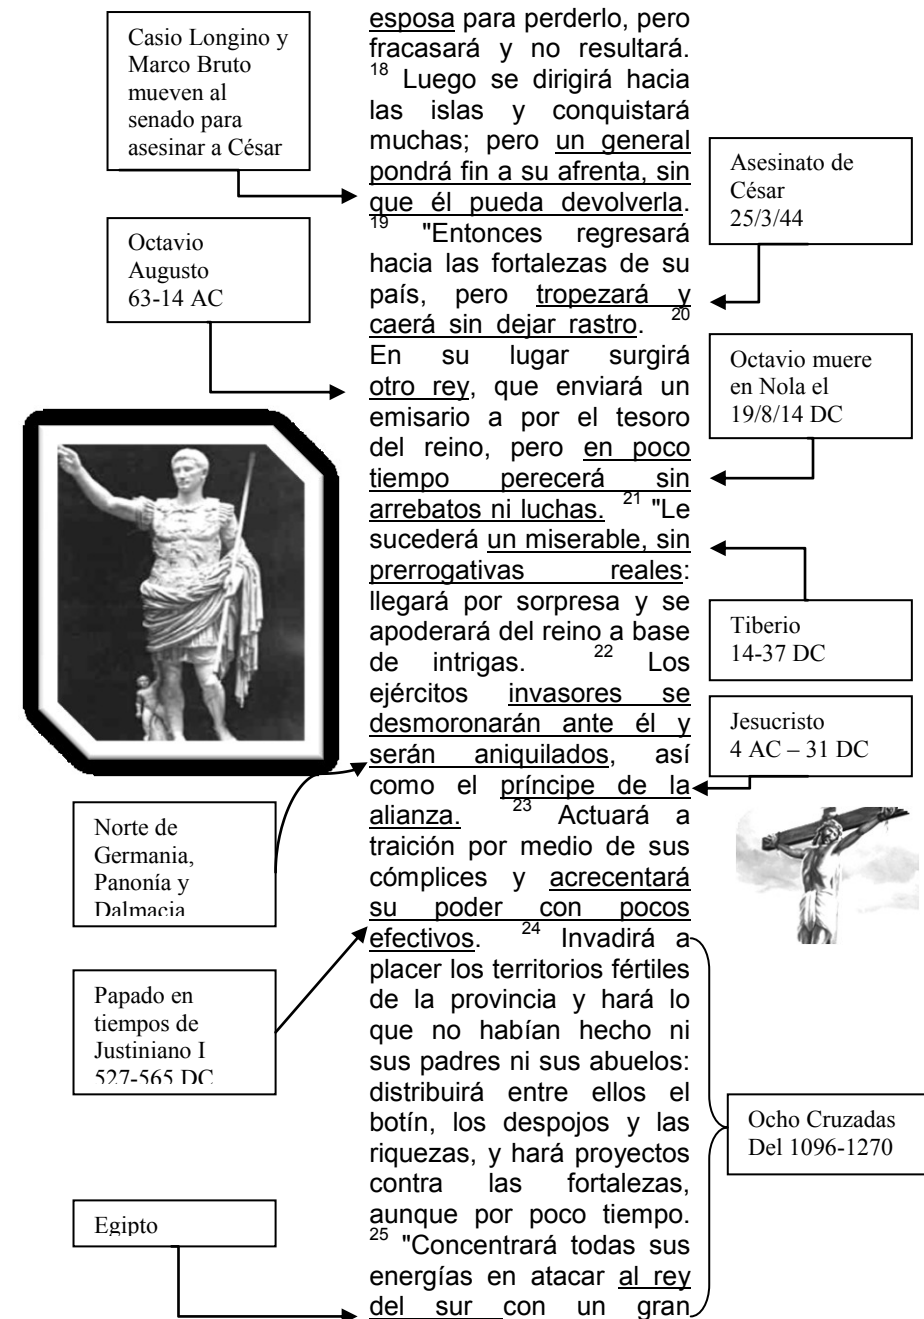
Casio Longino y Marco Bruto mueven al senado para asesinar a César

esposa para perderlo, pero fracasará y no resultará. $^{18}$ Luego se dirigirá hacia las islas y conquistará muchas; pero un general pondrá fin a su afrenta, sin que él pueda devolverla. $^{19}$ "Entonces regresará hacia las fortalezas de su país, pero tropezará y caerá sin dejar rastro. $^{20}$ En su lugar surgirá otro rey, que enviará un emisario a por el tesoro del reino, pero en poco tiempo perecerá sin arrebatos ni luchas. $^{21}$ "Le sucederá un miserable, sin prerrogativas reales: llegará por sorpresa y se apoderará del reino a base de intrigas. $^{22}$ Los ejércitos invasores se desmoronarán ante él y serán aniquilados, así como el príncipe de la alianza. $^{23}$ Actuará a traición por medio de sus cómplices y acrecentará su poder con pocos efectivos. $^{24}$ Invadirá a placer los territorios fértiles de la provincia y hará lo que no habían hecho ni sus padres ni sus abuelos: distribuirá entre ellos el botín, los despojos y las riquezas, y hará proyectos contra las fortalezas, aunque por poco tiempo. $^{25}$ "Concentrará todas sus energías en atacar al rey del sur con un gran

Asesinato de César 25/3/44

Octavio Augusto 63-14 AC

Octavio muere en Nola el 19/8/14 DC

Tiberio 14-37 DC

Jesucristo 4 AC – 31 DC

Norte de Germania, Panonía y Dalmacia

Papado en tiempos de Justiniano I 527-565 DC

Ocho Cruzadas Del 1096-1270

Egipto